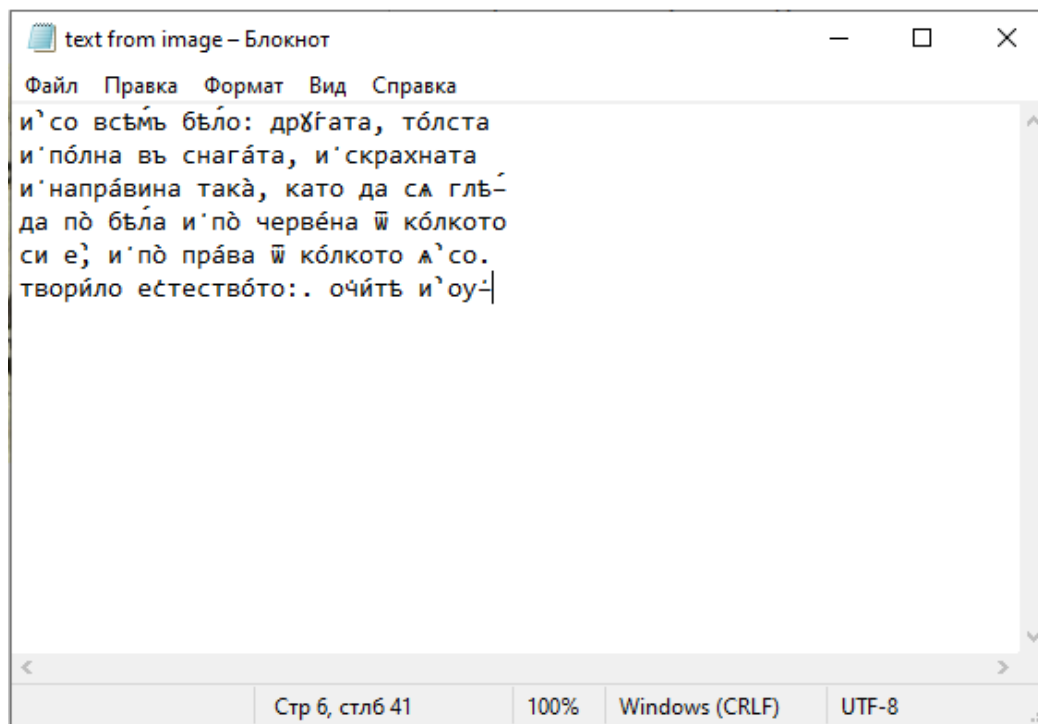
text from image – Блокнот

Файл Правка Формат Вид Справка

и҆со всѣ́мь бѣ́ло: дрꙋ́гата, то́лста
и҇по́лна въ снага́та, и҇скрахната
и҇напра́вина такà, като да сѧ глѣ-́
да пò бѣ́ла и҇пò черве́на ѿ ко́лкото
си е҆, и҇пò пра́ва ѿ ко́лкото ѧ҆со.
твори́ло е҆стество́то:. очи҄тѣ и҆оу-

Стр 6, стлб 41 | 100% | Windows (CRLF) | UTF-8